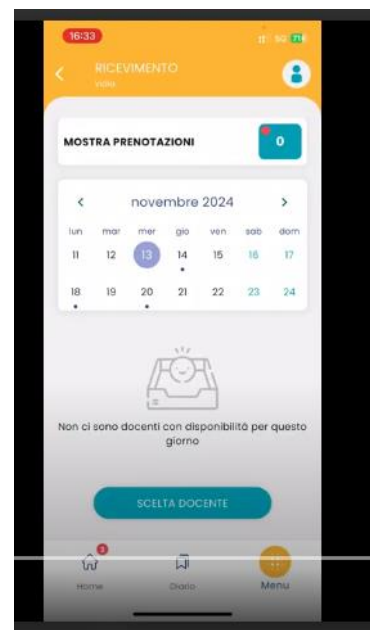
16:33

5G

RICEVIMENTO

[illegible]

MOSTRA PRENOTAZIONI

0

novembre 2024

| lun | mar | mer | gio | ven | sab | dom |
|---|---|---|---|---|---|---|
| 11 | 12 | 13 | 14 | 15 | 16 | 17 |
| 18 | 19 | 20 | 21 | 22 | 23 | 24 |

Non ci sono docenti con disponibilità per questo giorno

SCELTA DOCENTE

3

Home

Diario

Menu